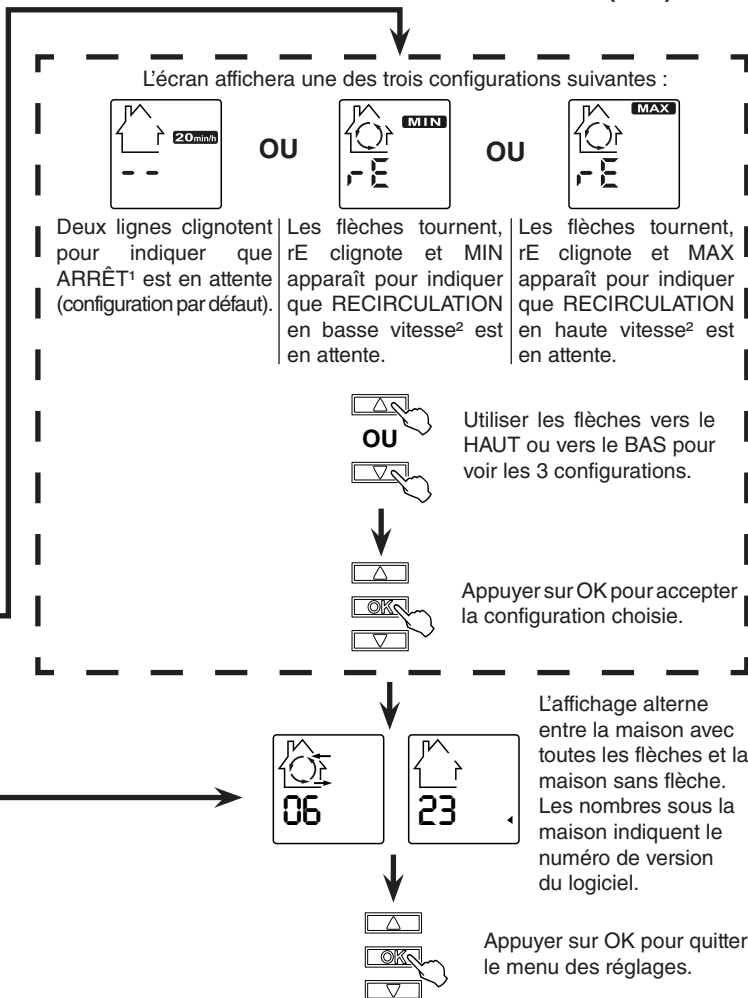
L'écran affichera une des trois configurations suivantes :

20min/h

--

OU

MIN

rE

OU

MAX

rE

Deux lignes clignotent pour indiquer que ARRÊT¹ est en attente (configuration par défaut).

Les flèches tournent, rE clignote et MIN apparaît pour indiquer que RECIRCULATION en basse vitesse² est en attente.

Les flèches tournent, rE clignote et MAX apparaît pour indiquer que RECIRCULATION en haute vitesse² est en attente.

OU

Utiliser les flèches vers le HAUT ou vers le BAS pour voir les 3 configurations.

OK

Appuyer sur OK pour accepter la configuration choisie.

06

23

L'affichage alterne entre la maison avec toutes les flèches et la maison sans flèche. Les nombres sous la maison indiquent le numéro de version du logiciel.

OK

Appuyer sur OK pour quitter le menu des réglages.